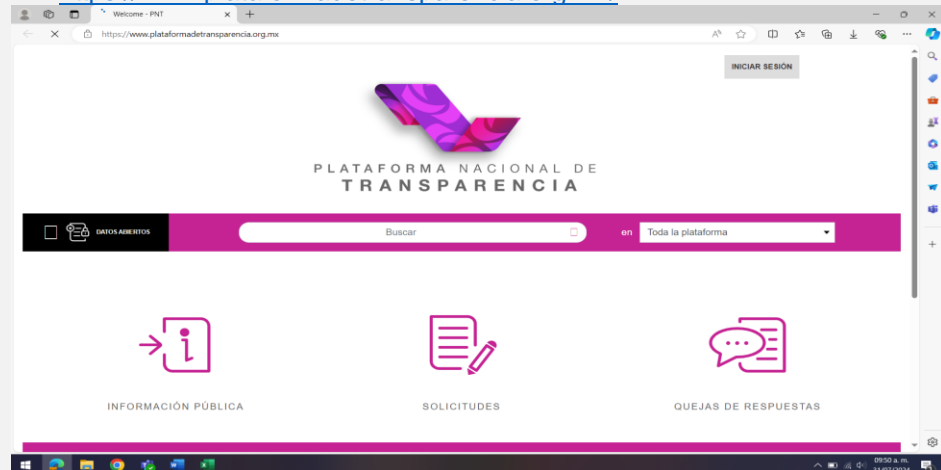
Welcome - PNT

https://www.plataformadetransparencia.org.mx

INICIAR SESIÓN

PLATAFORMA NACIONAL DE
TRANSPARENCIA

DATOS ABIERTOS

Buscar

en Toda la plataforma

INFORMACIÓN PÚBLICA

SOLICITUDES

QUEJAS DE RESPUESTAS

09:50 a. m.
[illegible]